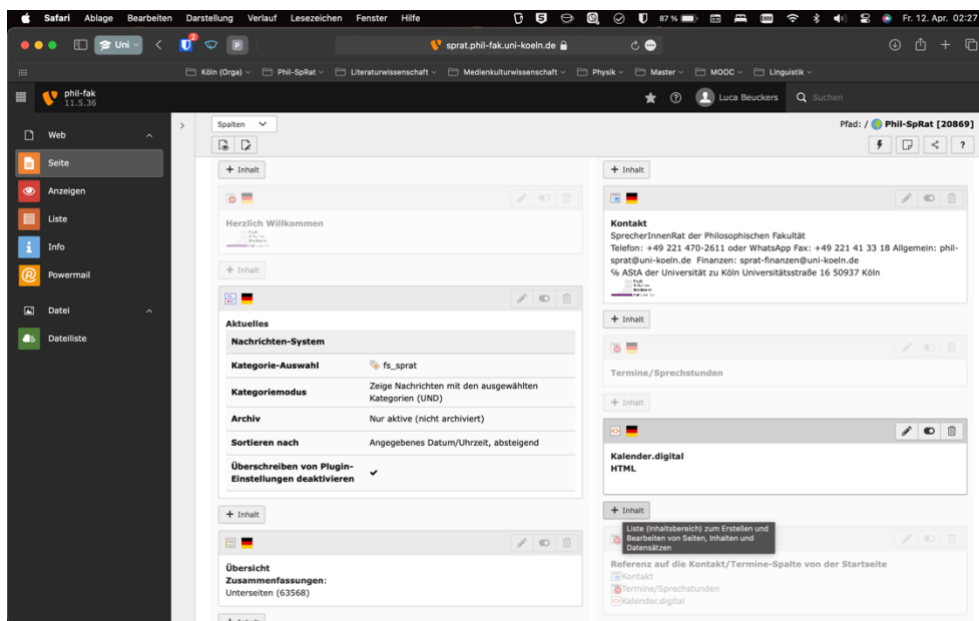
Safari Ablage Bearbeiten Darstellung Verlauf Lesezeichen Fenster Hilfe
87 % Fr. 12. Apr. 02:27
Uni
sprat.phil-fak.uni-koeln.de
Köln (Orga) Phil-SpRat Literaturwissenschaft Medienkulturwissenschaft Physik Master MOOC Linguistik
phil-fak
11.5.36
Luca Beuckers Suchen
Web
Seite
Anzeigen
Liste
Info
Powermail
Datei
Dateiliste
Spalten
Pfad: / Phil-SpRat [20869]
+ Inhalt
Herzlich Willkommen
+ Inhalt
Aktuelles

| Nachrichten-System | |
|---|---|
| Kategorie-Auswahl | fs_sprat |
| Kategoriemodus | Zeige Nachrichten mit den ausgewählten Kategorien (UND) |
| Archiv | Nur aktive (nicht archiviert) |
| Sortieren nach | Angegebenes Datum/Uhrzeit, absteigend |
| Überschreiben von Plugin-Einstellungen deaktivieren | ✔ |

+ Inhalt
Übersicht
Zusammenfassungen:
Unterseiten (63568)
+ Inhalt
Kontakt
SprecherInnenRat der Philosophischen Fakultät
Telefon: +49 221 470-2611 oder WhatsApp Fax: +49 221 41 33 18 Allgemein: phil-sprat@uni-koeln.de Finanzen: sprat-finanzen@uni-koeln.de
℅ AStA der Universität zu Köln Universitätsstraße 16 50937 Köln
+ Inhalt
Termine/Sprechstunden
+ Inhalt
Kalender.digital
HTML
+ Inhalt
Liste (Inhaltsbereich) zum Erstellen und Bearbeiten von Seiten, Inhalten und Datensätzen
Referenz auf die Kontakt/Termine-Spalte von der Startseite
Kontakt
Termine/Sprechstunden
Kalender.digital